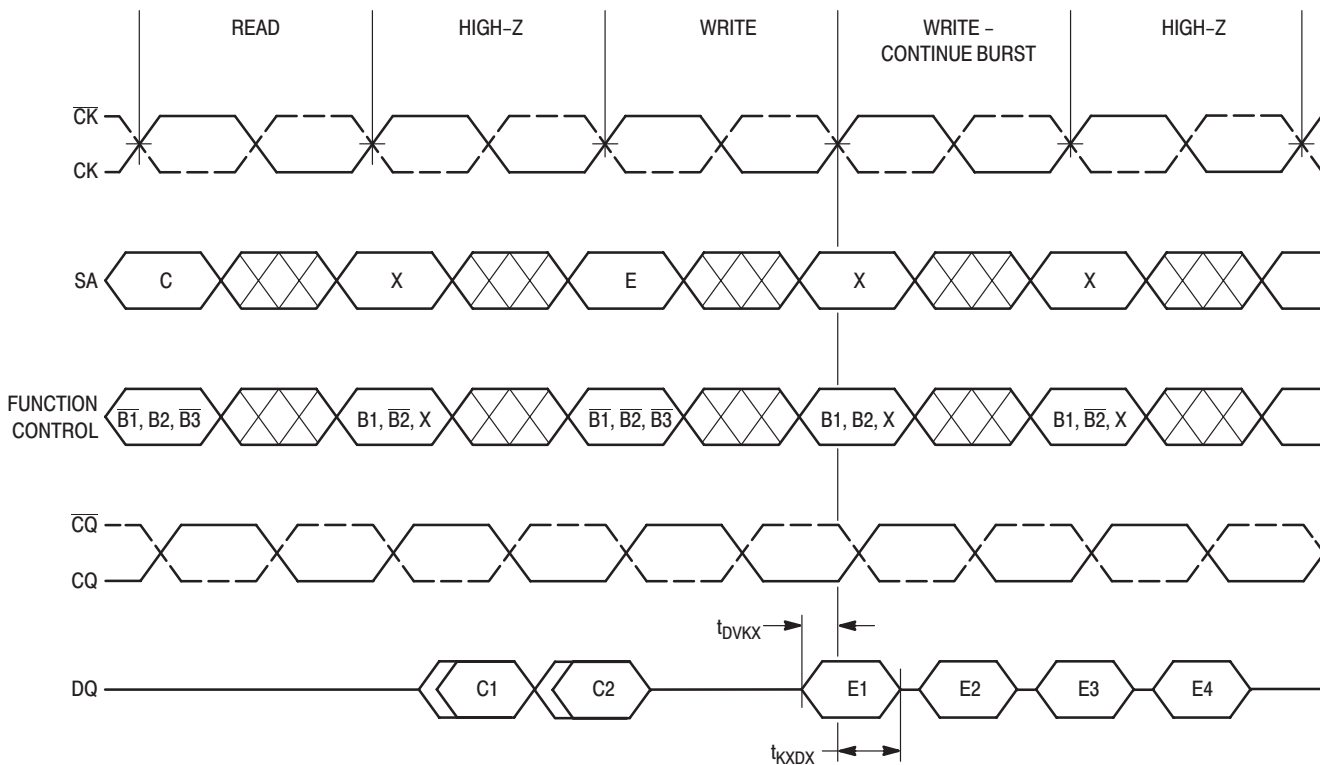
READ

HIGH–Z

WRITE

WRITE – CONTINUE BURST

HIGH–Z

$\overline{CK}$

CK

SA

C

X

E

X

X

FUNCTION CONTROL

$\overline{B1}$, B2, $\overline{B3}$

B1, $\overline{B2}$, X

$\overline{B1}$, $\overline{B2}$, $\overline{B3}$

B1, B2, X

B1, $\overline{B2}$, X

$\overline{CQ}$

CQ

$t_{DVKX}$

DQ

C1

C2

E1

E2

E3

E4

$t_{KXDX}$